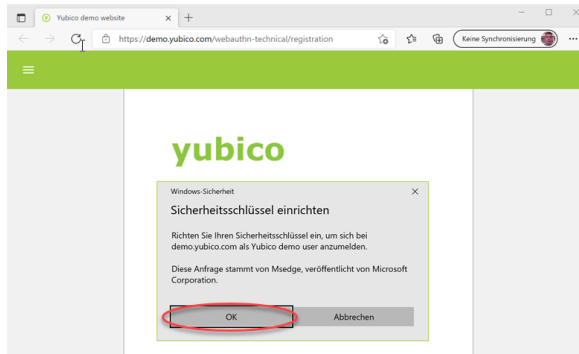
Yubico demo website
https://demo.yubico.com/webauthn-technical/registration
Keine Synchronisierung

yubico

Windows-Sicherheit

Sicherheitsschlüssel einrichten

Richten Sie Ihren Sicherheitsschlüssel ein, um sich bei demo.yubico.com als Yubico demo user anzumelden.

Diese Anfrage stammt von Msedge, veröffentlicht von Microsoft Corporation.

OK
Abbrechen